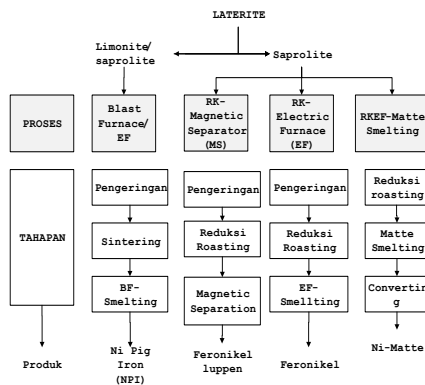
LATERITE

Limonite/ saprolite

Saprolite

PROSES

Blast Furnace/ EF

RK- Magnetic Separator (MS)

RK- Electric Furnace (EF)

RKEF-Matte Smelting

TAHAPAN

Pengeringan

Sintering

BF- Smelting

Pengeringan

Reduksi Roasting

Magnetic Separation

Pengeringan

Reduksi Roasting

EF- Smellting

Reduksi roasting

Matte Smelting

Converting

Produk

Ni Pig Iron (NPI)

Feronikel luppen

Feronikel

Ni-Matte